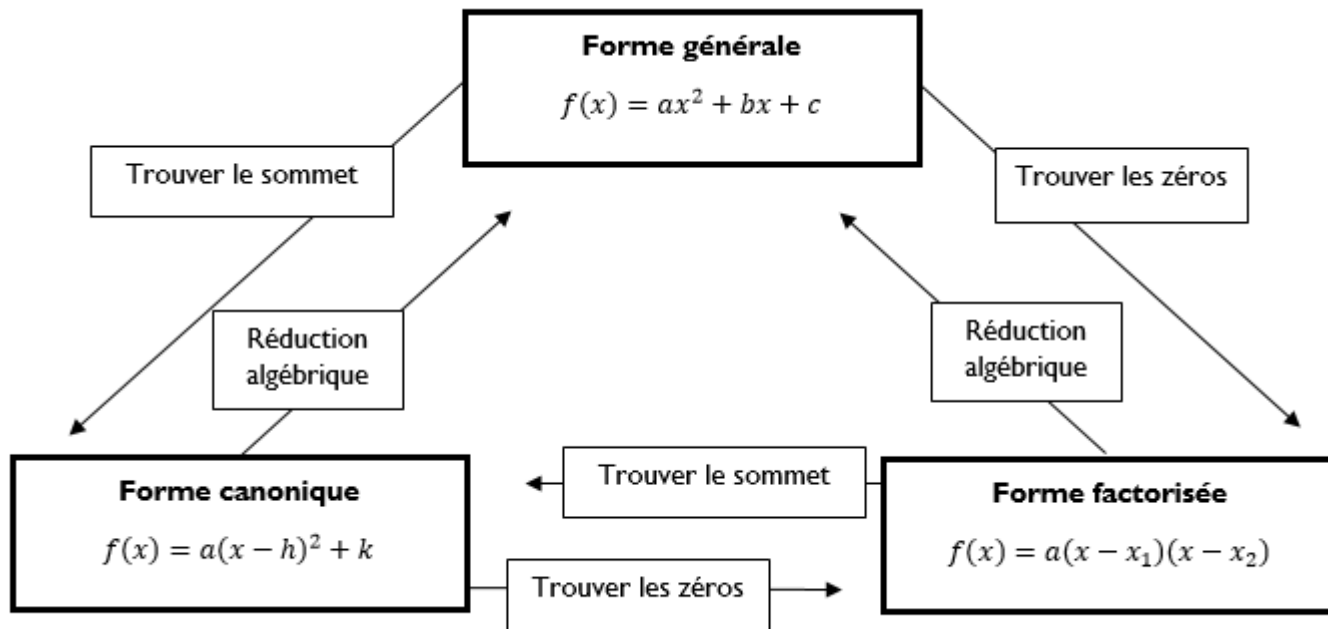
Forme générale
$f(x) = ax^2 + bx + c$

Trouver le sommet

Trouver les zéros

Réduction algébrique

Réduction algébrique

Forme canonique
$f(x) = a(x-h)^2 + k$

Trouver le sommet

Forme factorisée
$f(x) = a(x-x_1)(x-x_2)$

Trouver les zéros